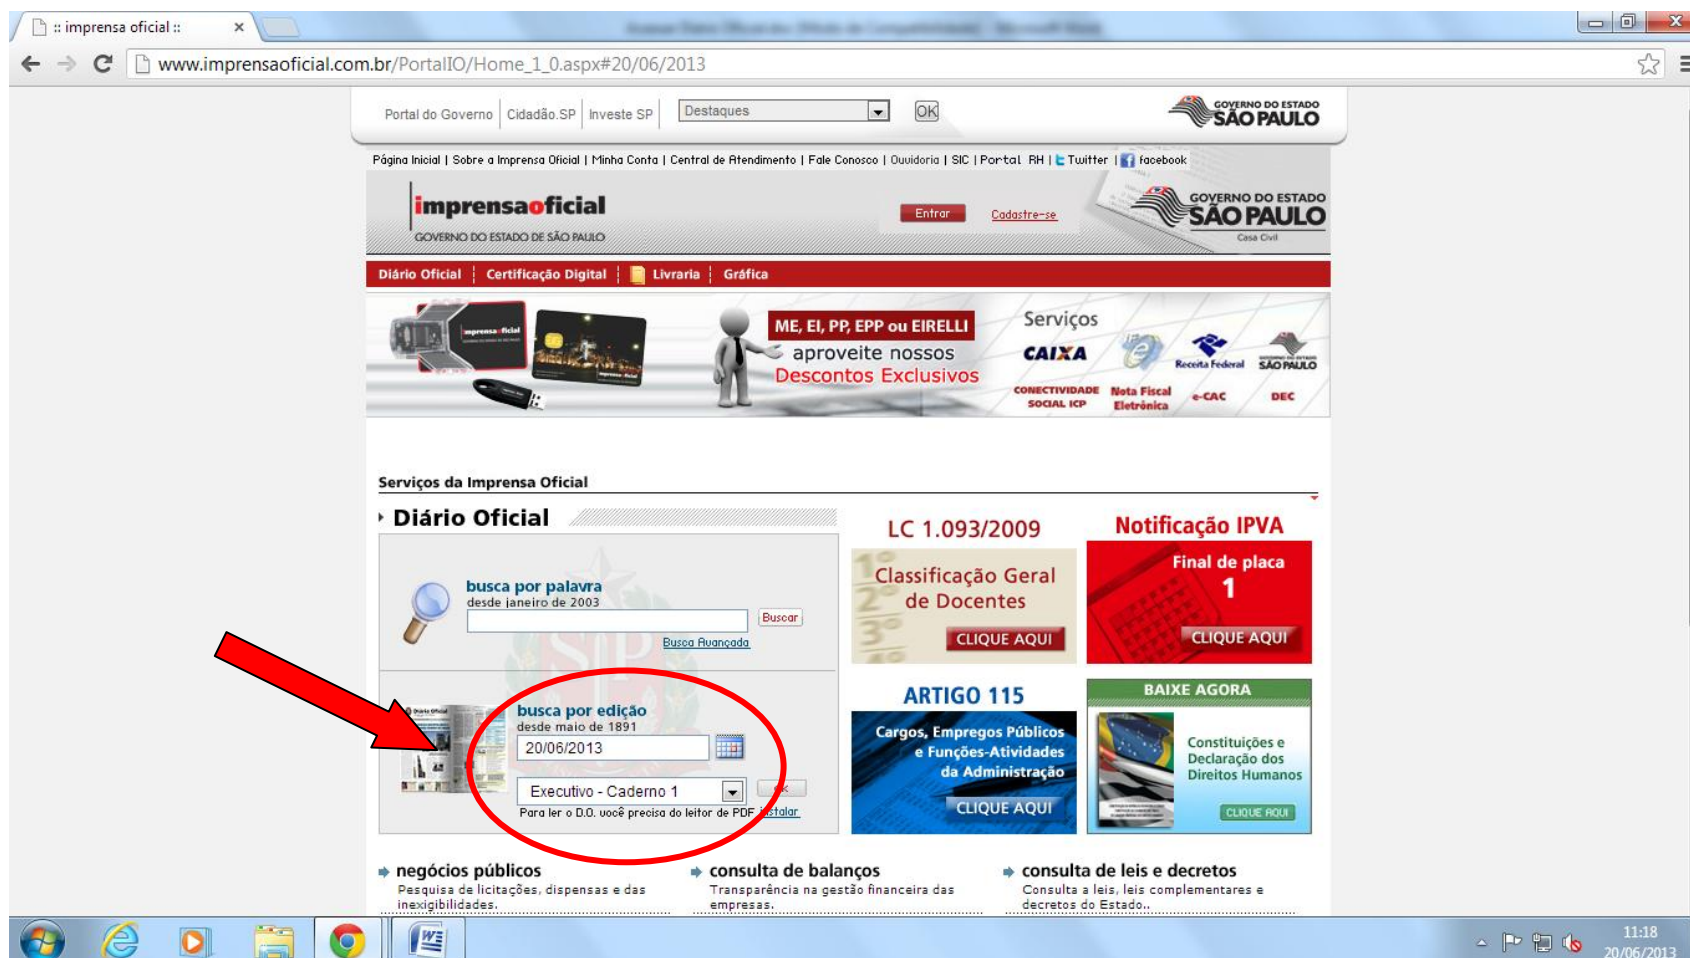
:: imprensa oficial ::

www.imprensaoficial.com.br/PortalIO/Home_1_0.aspx#20/06/2013

Portal do Governo | Cidadão.SP | Investe SP | Destaques OK

GOVERNO DO ESTADO SÃO PAULO

Página Inicial | Sobre a Imprensa Oficial | Minha Conta | Central de Atendimento | Fale Conosco | Ouvidoria | SIC | Portal RH | Twitter | facebook

imprensaoficial
GOVERNO DO ESTADO DE SÃO PAULO

Entrar Cadastre-se

GOVERNO DO ESTADO SÃO PAULO
Casa Civil

Diário Oficial | Certificação Digital | Livraria | Gráfica

ME, EI, PP, EPP ou EIRELLI
aproveite nossos
Descontos Exclusivos

Serviços
CAIXA
Receita Federal
SÃO PAULO
CONECTIVIDADE SOCIAL ICP
Nota Fiscal Eletrônica
e-CAC
DEC

Serviços da Imprensa Oficial

Diário Oficial

busca por palavra
desde janeiro de 2003
Buscar
Busca Avançada

busca por edição
desde maio de 1891
20/06/2013
Executivo - Caderno 1
ok
Para ler o D.O. você precisa do leitor de PDF instalar

LC 1.093/2009
Classificação Geral de Docentes
CLIQUE AQUI

Notificação IPVA
Final de placa
1
CLIQUE AQUI

ARTIGO 115
Cargos, Empregos Públicos e Funções-Atividades da Administração
CLIQUE AQUI

BAIXE AGORA
Constituições e Declaração dos Direitos Humanos
CLIQUE AQUI

negócios públicos
Pesquisa de licitações, dispensas e das inexigibilidades.

consulta de balanços
Transparência na gestão financeira das empresas.

consulta de leis e decretos
Consulta a leis, leis complementares e decretos do Estado..

11:18
20/06/2013